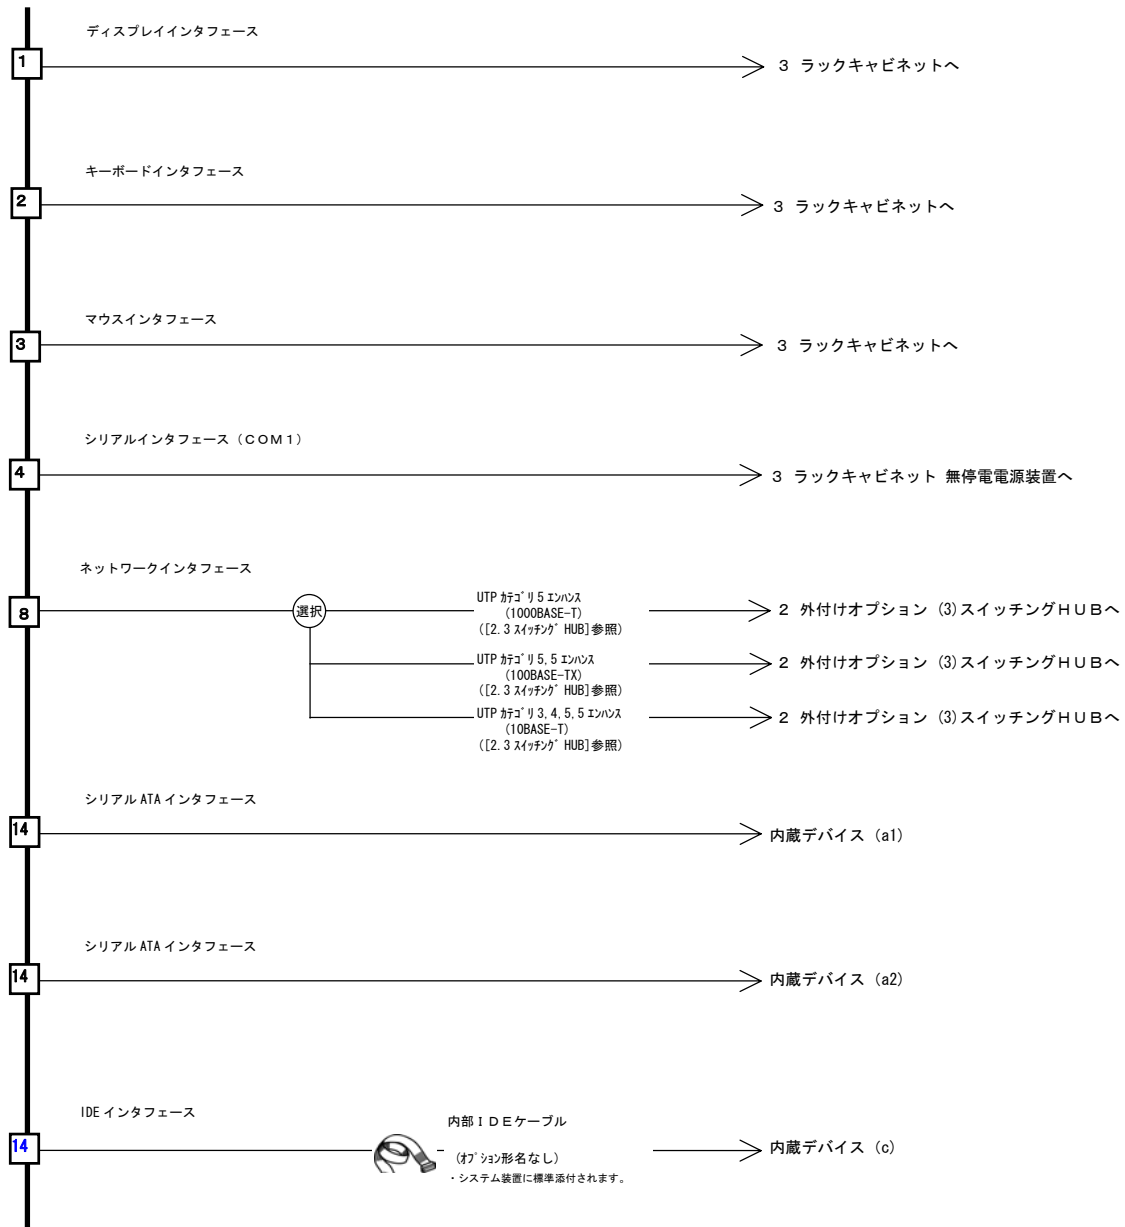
ディスプレイインタフェース

1

3 ラックキャビネットへ

キーボードインタフェース

2

3 ラックキャビネットへ

マウスインタフェース

3

3 ラックキャビネットへ

シリアルインタフェース（COM1）

4

3 ラックキャビネット 無停電電源装置へ

ネットワークインタフェース

8

選択

UTP ｶﾃｺﾞﾘ 5 ｴﾝﾊﾝｽ (1000BASE-T) ([2.3 ｽｲｯﾁﾝｸﾞ HUB]参照)

2 外付けオプション (3)スイッチングHUBへ

UTP ｶﾃｺﾞﾘ 5, 5 ｴﾝﾊﾝｽ (100BASE-TX) ([2.3 ｽｲｯﾁﾝｸﾞ HUB]参照)

2 外付けオプション (3)スイッチングHUBへ

UTP ｶﾃｺﾞﾘ 3, 4, 5, 5 ｴﾝﾊﾝｽ (10BASE-T) ([2.3 ｽｲｯﾁﾝｸﾞ HUB]参照)

2 外付けオプション (3)スイッチングHUBへ

シリアル ATA インタフェース

14

内蔵デバイス (a1)

シリアル ATA インタフェース

14

内蔵デバイス (a2)

IDE インタフェース

14

内部IDEケーブル

(ｵﾌﾟｼｮﾝ形名なし)
・システム装置に標準添付されます。

内蔵デバイス (c)